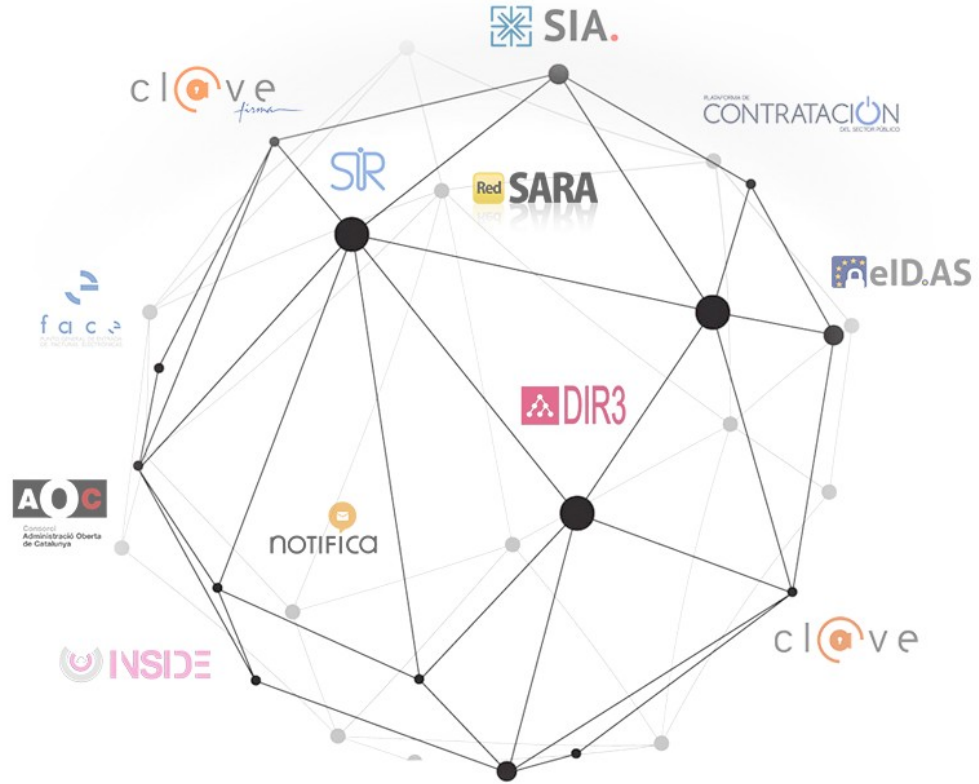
SIA.

cl@ve firma

PLATAFORMA DE CONTRATACION DEL SECTOR PÚBLICO

SIR

Red SARA

eID.AS

face
PUNTO GENERAL DE ENTRADA DE FACTURAS ELECTRÓNICAS

DIR3

AOC
Consorci Administració Oberta de Catalunya

notifica

cl@ve

INSIDE